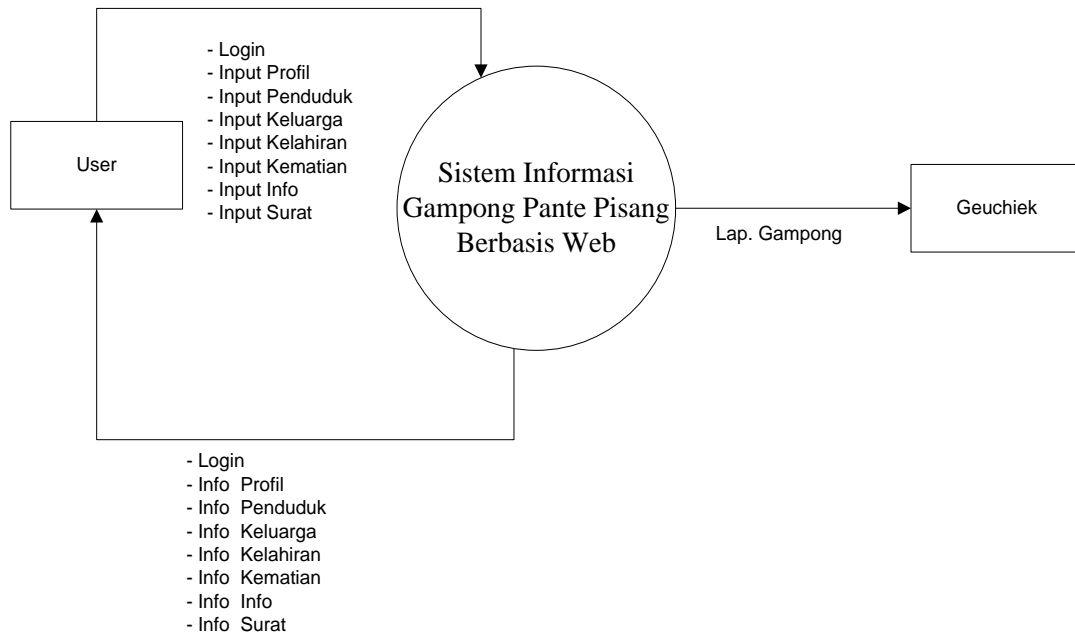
- Login
- Input Profil
- Input Penduduk
- Input Keluarga
- Input Kelahiran
- Input Kematian
- Input Info
- Input Surat

User

Sistem Informasi Gampong Pante Pisang Berbasis Web

Lap. Gampong

Geuchiek

- Login
- Info Profil
- Info Penduduk
- Info Keluarga
- Info Kelahiran
- Info Kematian
- Info Info
- Info Surat